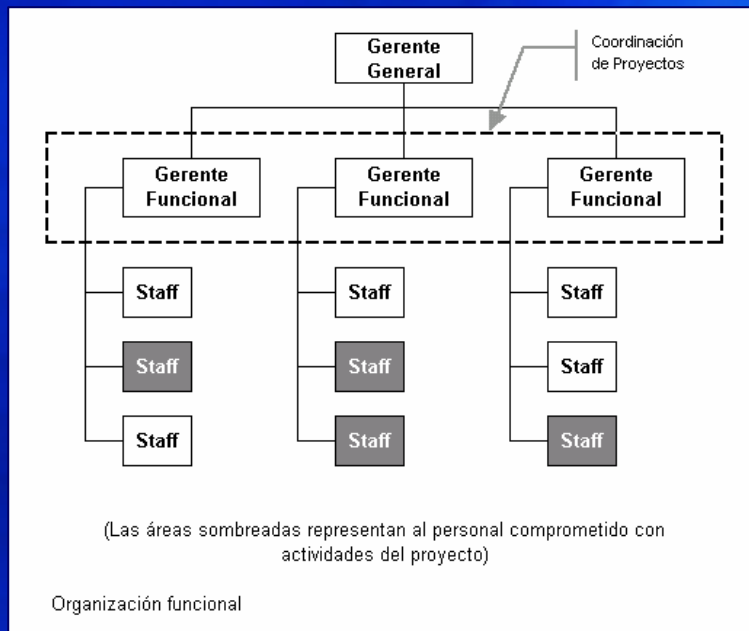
Gerente General

Coordinación de Proyectos

Gerente Funcional

Gerente Funcional

Gerente Funcional

Staff

Staff

Staff

Staff

Staff

Staff

Staff

Staff

Staff

(Las áreas sombreadas representan al personal comprometido con actividades del proyecto)

Organización funcional